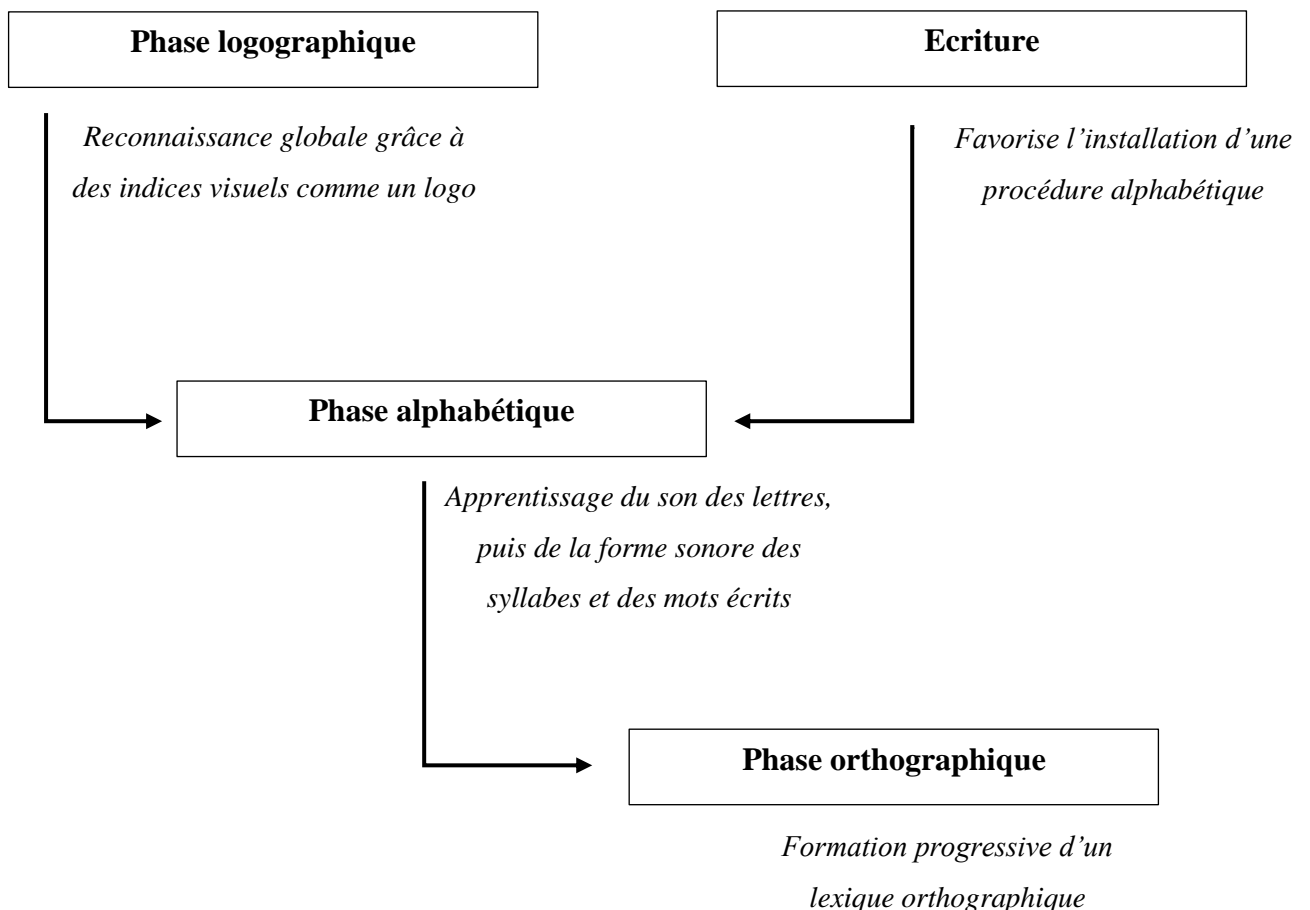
Phase logographique

Ecriture

Reconnaissance globale grâce à des indices visuels comme un logo

Favorise l'installation d'une procédure alphabétique

Phase alphabétique

Apprentissage du son des lettres, puis de la forme sonore des syllabes et des mots écrits

Phase orthographique

Formation progressive d'un lexique orthographique